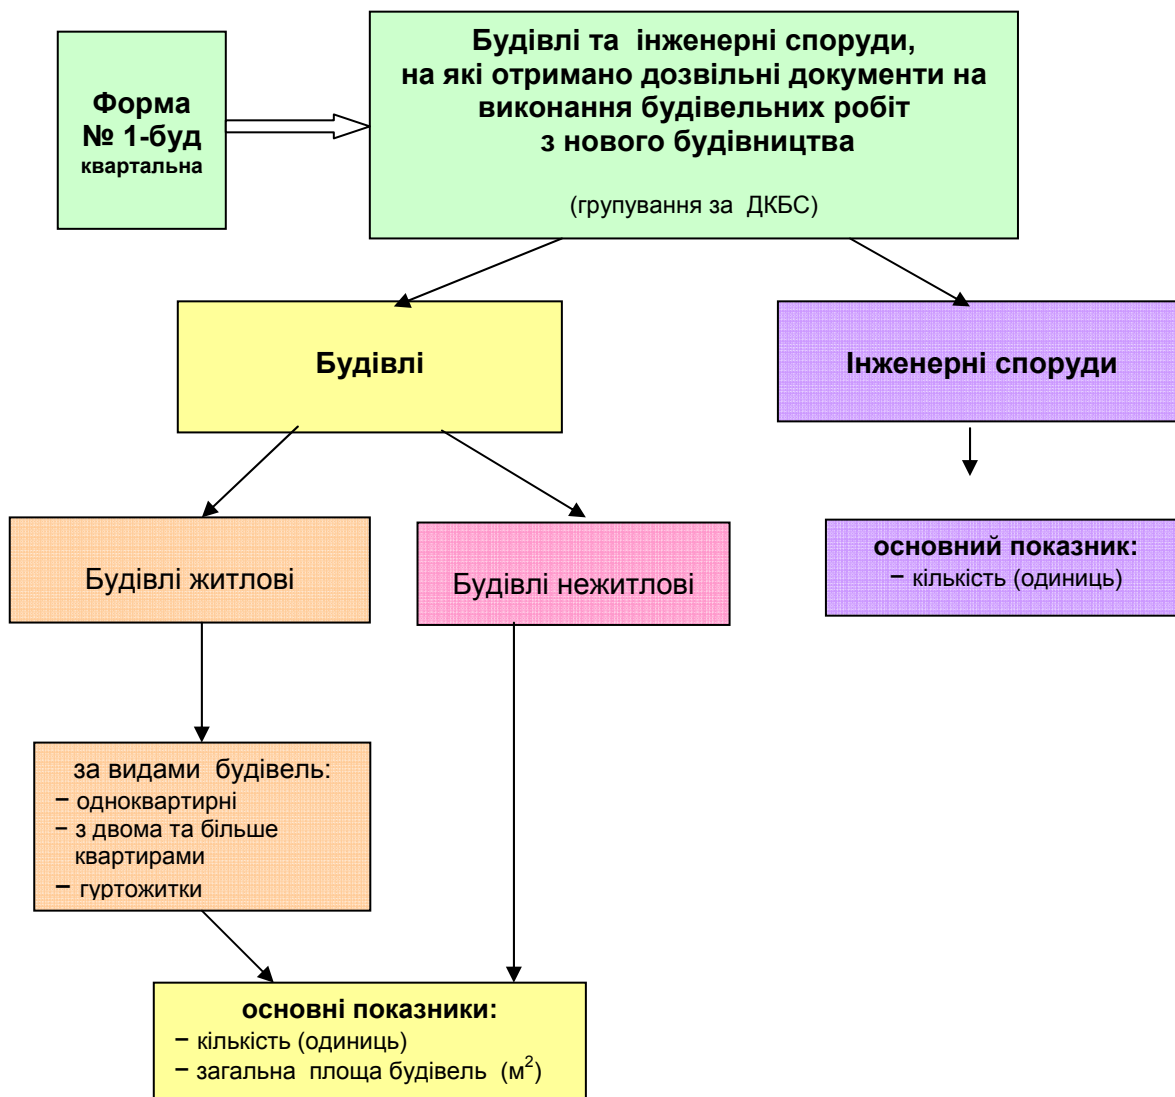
Форма № 1-буд квартальна

Будівлі та інженерні споруди, на які отримано дозвільні документи на виконання будівельних робіт з нового будівництва

(групування за ДКБС)

Будівлі

Інженерні споруди

Будівлі житлові

Будівлі нежитлові

основний показник:
− кількість (одиниць)

за видами будівель:
− одноквартирні
− з двома та більше квартирами
− гуртожитки

основні показники:
− кількість (одиниць)
− загальна площа будівель (м$^2$)